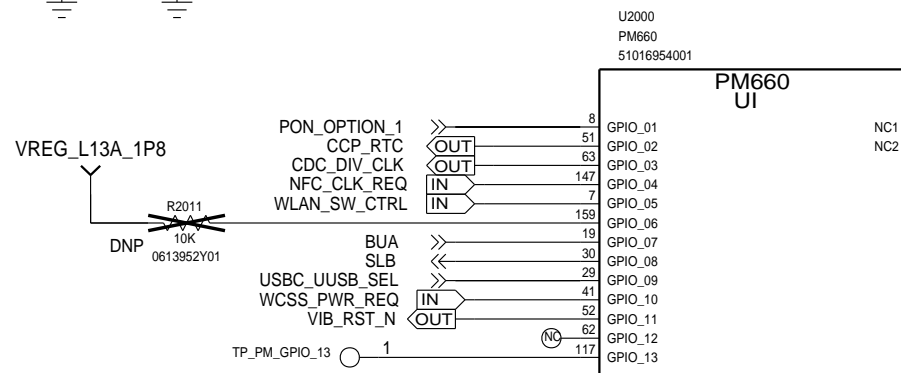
U2000
PM660
51016954001

PM660
UI

VREG_L13A_1P8

R2011
10K
0613952Y01
DNP

PON_OPTION_1
CCP_RTC OUT
CDC_DIV_CLK OUT
NFC_CLK_REQ IN
WLAN_SW_CTRL IN
BUA
SLB
USBC_UUSB_SEL
WCSS_PWR_REQ IN
VIB_RST_N OUT
NC
TP_PM_GPIO_13 1

| Pin | Name |
|---|---|
| 8 | GPIO_01 |
| 51 | GPIO_02 |
| 63 | GPIO_03 |
| 147 | GPIO_04 |
| 7 | GPIO_05 |
| 159 | GPIO_06 |
| 19 | GPIO_07 |
| 30 | GPIO_08 |
| 29 | GPIO_09 |
| 41 | GPIO_10 |
| 52 | GPIO_11 |
| 62 | GPIO_12 |
| 117 | GPIO_13 |

NC1
NC2